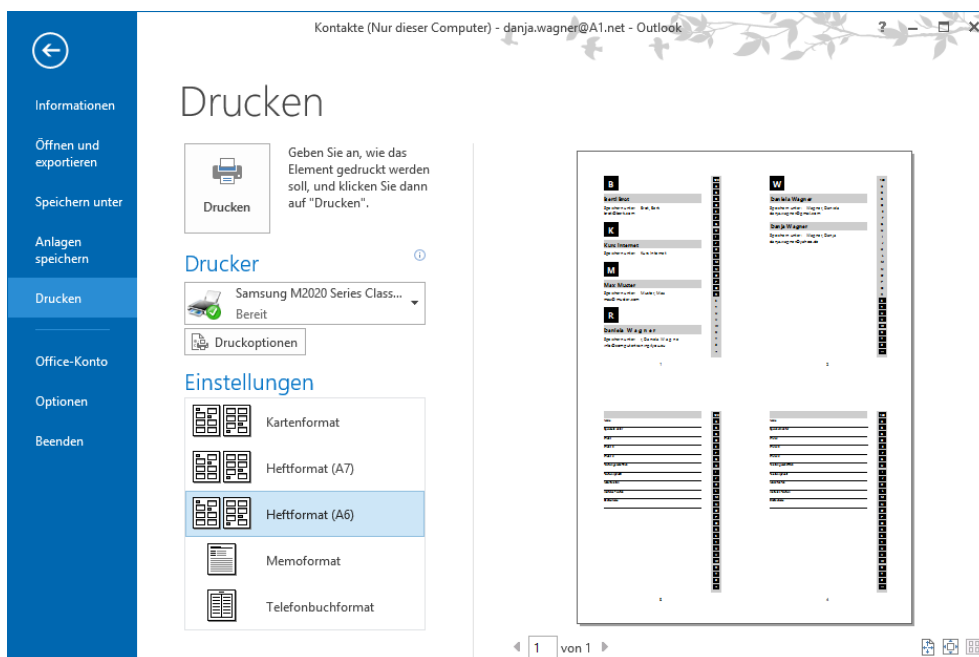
Kontakte (Nur dieser Computer) - danja.wagner@A1.net - Outlook

?

Informationen

Öffnen und exportieren

Speichern unter

Anlagen speichern

Drucken

Office-Konto

Optionen

Beenden

Drucken

Drucken

Geben Sie an, wie das Element gedruckt werden soll, und klicken Sie dann auf "Drucken".

Drucker

Samsung M2020 Series Class...

Bereit

Druckoptionen

Einstellungen

Kartenformat

Heftformat (A7)

Heftformat (A6)

Memoformat

Telefonbuchformat

B

Bert Brot

K

Kurz Internet

M

Max Muster

R

Daniela Wagner

W

Daniela Wagner

Danja Wagner

1

2

3

4

1

von 1